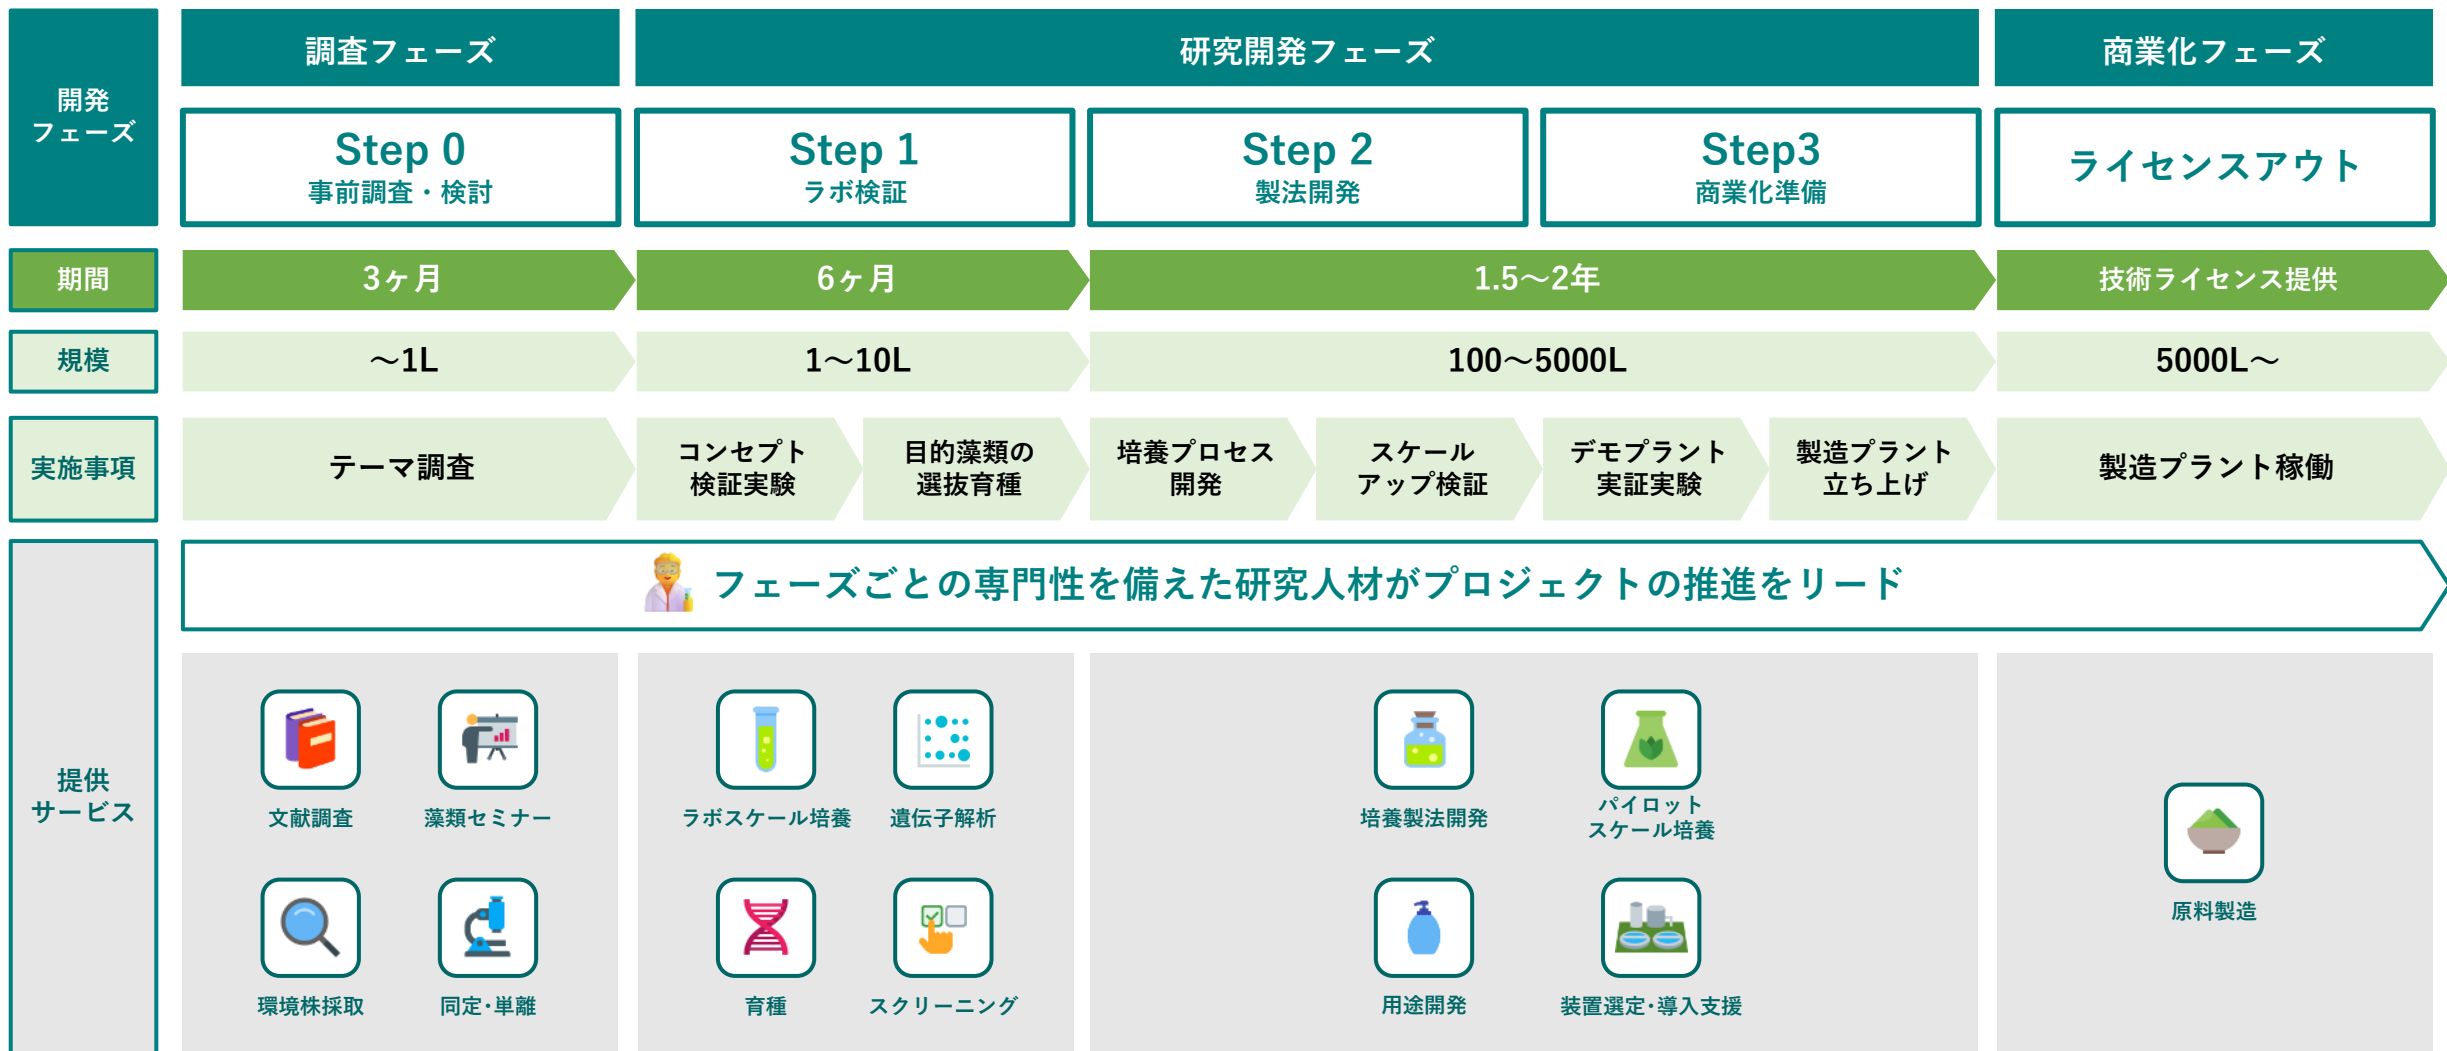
開発フェーズ

調査フェーズ

研究開発フェーズ

商業化フェーズ

Step 0
事前調査・検討

Step 1
ラボ検証

Step 2
製法開発

Step3
商業化準備

ライセンスアウト

期間

3ヶ月

6ヶ月

1.5〜2年

技術ライセンス提供

規模

〜1L

1〜10L

100〜5000L

5000L〜

実施事項

テーマ調査

コンセプト検証実験

目的藻類の選抜育種

培養プロセス開発

スケールアップ検証

デモプラント実証実験

製造プラント立ち上げ

製造プラント稼働

提供サービス

フェーズごとの専門性を備えた研究人材がプロジェクトの推進をリード

文献調査

藻類セミナー

環境株採取

同定・単離

ラボスケール培養

遺伝子解析

育種

スクリーニング

培養製法開発

パイロットスケール培養

用途開発

装置選定・導入支援

原料製造